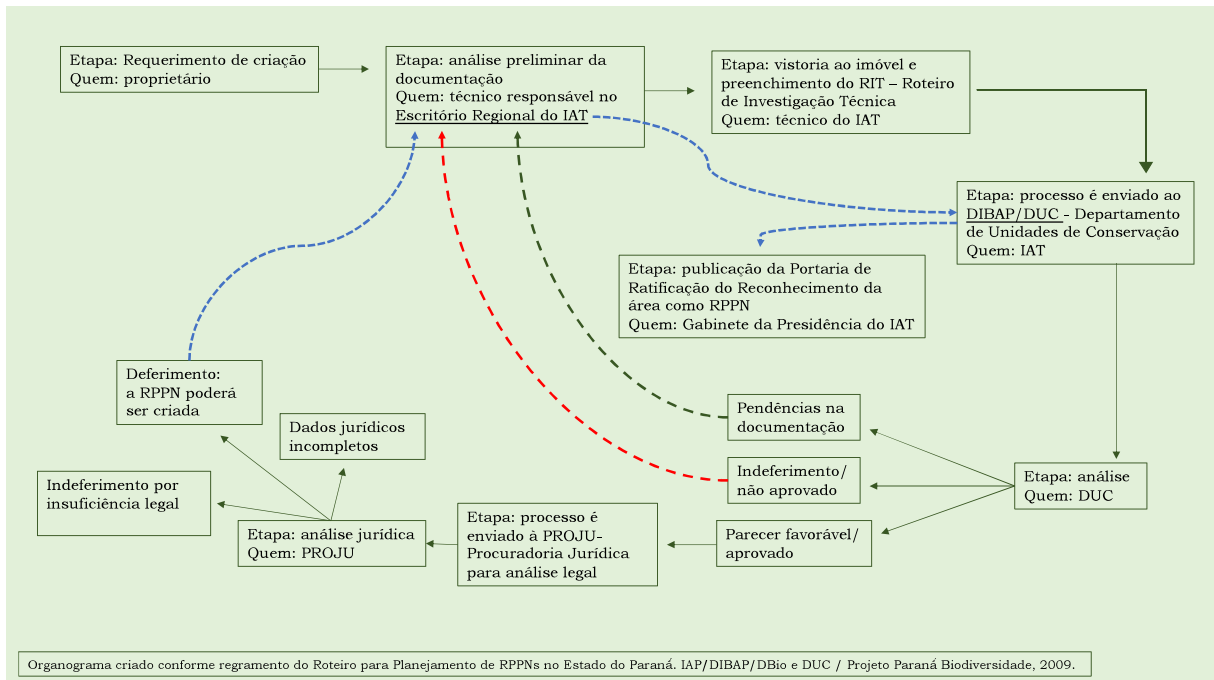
Etapa: Requerimento de criação
Quem: proprietário

Etapa: análise preliminar da documentação
Quem: técnico responsável no Escritório Regional do IAT

Etapa: vistoria ao imóvel e preenchimento do RIT – Roteiro de Investigação Técnica
Quem: técnico do IAT

Etapa: processo é enviado ao DIBAP/DUC - Departamento de Unidades de Conservação
Quem: IAT

Etapa: publicação da Portaria de Ratificação do Reconhecimento da área como RPPN
Quem: Gabinete da Presidência do IAT

Deferimento:
a RPPN poderá ser criada

Dados jurídicos incompletos

Indeferimento por insuficiência legal

Etapa: análise jurídica
Quem: PROJU

Etapa: processo é enviado à PROJU-Procuradoria Jurídica para análise legal

Pendências na documentação

Indeferimento/ não aprovado

Parecer favorável/ aprovado

Etapa: análise
Quem: DUC

Organograma criado conforme regramento do Roteiro para Planejamento de RPPNs no Estado do Paraná. IAP/DIBAP/DBio e DUC / Projeto Paraná Biodiversidade, 2009.